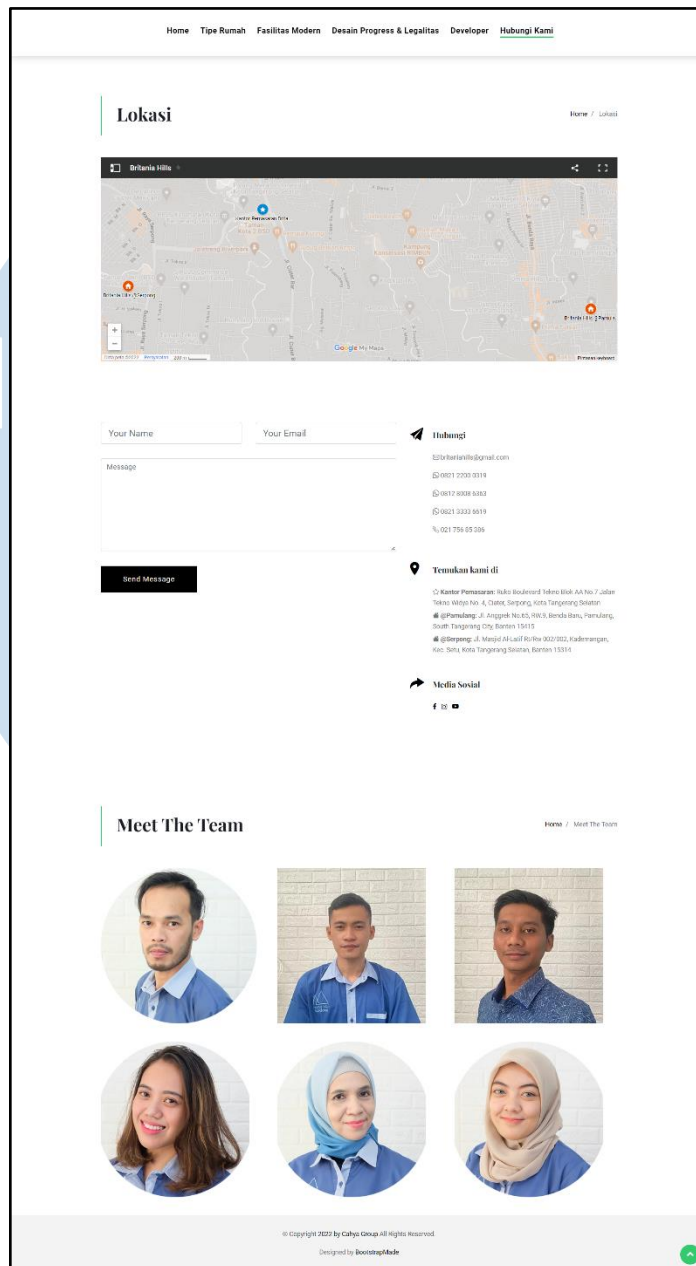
Home Tipe Rumah Fasilitas Modern Desain Progress & Legalitas Developer Hubungi Kami

Lokasi

Home / Lokasi

Britania Hills

Kantor Pemasaran Britania

Britania Hills 1 Serpong

Britania Hills 2 Pamulang

Google My Maps

Your Name

Your Email

Message

Send Message

Hubungi

britaniahills@gmail.com

0821 2200 0319

0812 8008 6363

0821 3333 6619

021 756 85 306

Temukan kami di

Kantor Pemasaran: Ruko Boulevard Tekno Blok AA No.7 Jalan Tekno Widya No. 4, Ciater, Serpong, Kota Tangerang Selatan

@Pamulang: Jl. Anggrek No.65, RW.9, Benda Baru, Pamulang, South Tangerang City, Banten 15415

@Serpong: Jl. Masjid Al-Latif Rt/Rw 002/002, Kademangan, Kec. Setu, Kota Tangerang Selatan, Banten 15314

Media Sosial

Meet The Team

Home / Meet The Team

© Copyright 2022 by Cahya Group All Rights Reserved.

Designed by BootstrapMade